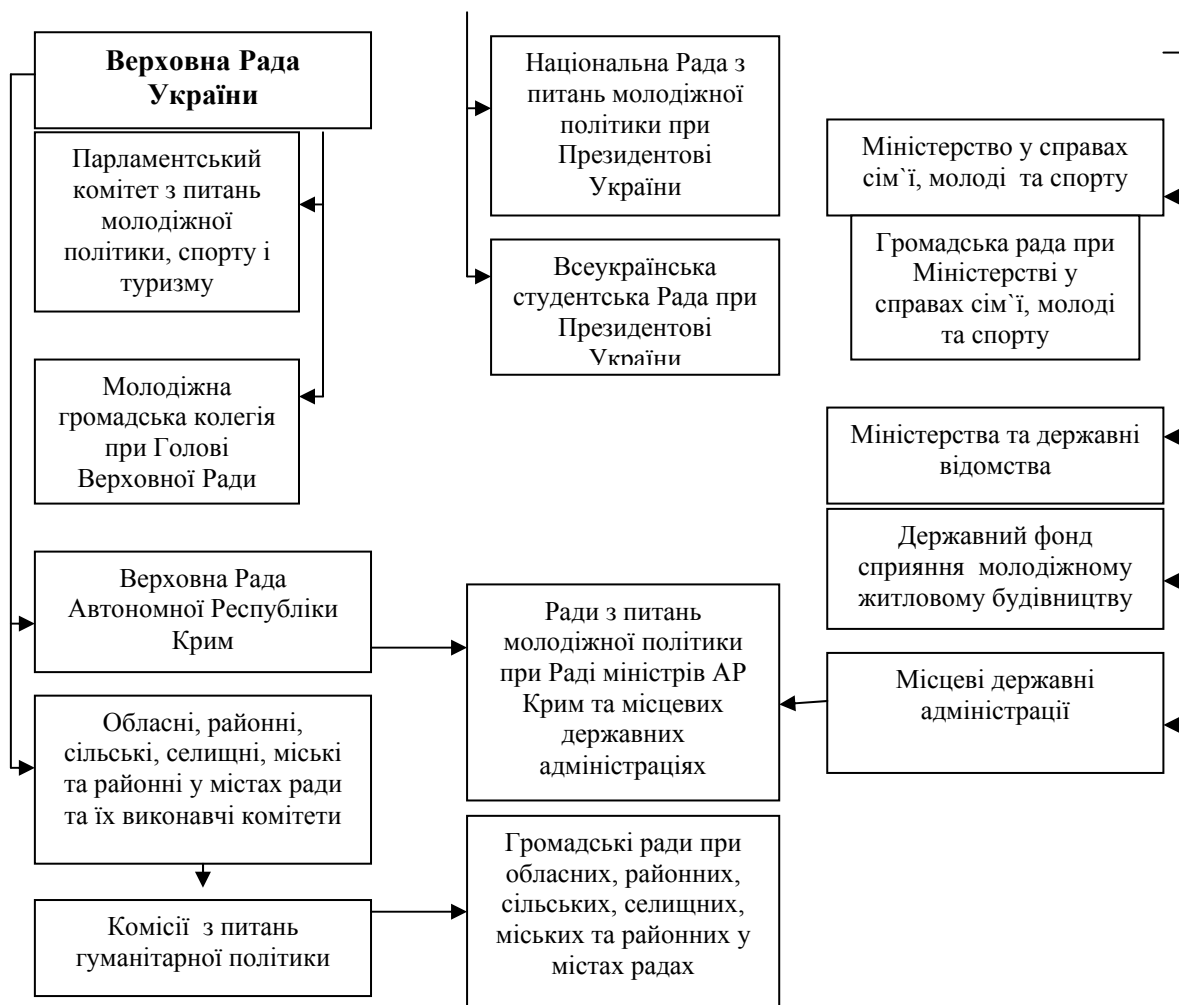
Верховна Рада України

Парламентський комітет з питань молодіжної політики, спорту і туризму

Молодіжна громадська колегія при Голові Верховної Ради

Верховна Рада Автономної Республіки Крим

Обласні, районні, сільські, селищні, міські та районні у містах ради та їх виконавчі комітети

Комісії з питань гуманітарної політики

Національна Рада з питань молодіжної політики при Президентові України

Всеукраїнська студентська Рада при Президентові України

Ради з питань молодіжної політики при Раді міністрів АР Крим та місцевих державних адміністраціях

Громадські ради при обласних, районних, сільських, селищних, міських та районних у містах радах

Міністерство у справах сім`ї, молоді та спорту

Громадська рада при Міністерстві у справах сім`ї, молоді та спорту

Міністерства та державні відомства

Державний фонд сприяння молодіжному житловому будівництву

Місцеві державні адміністрації